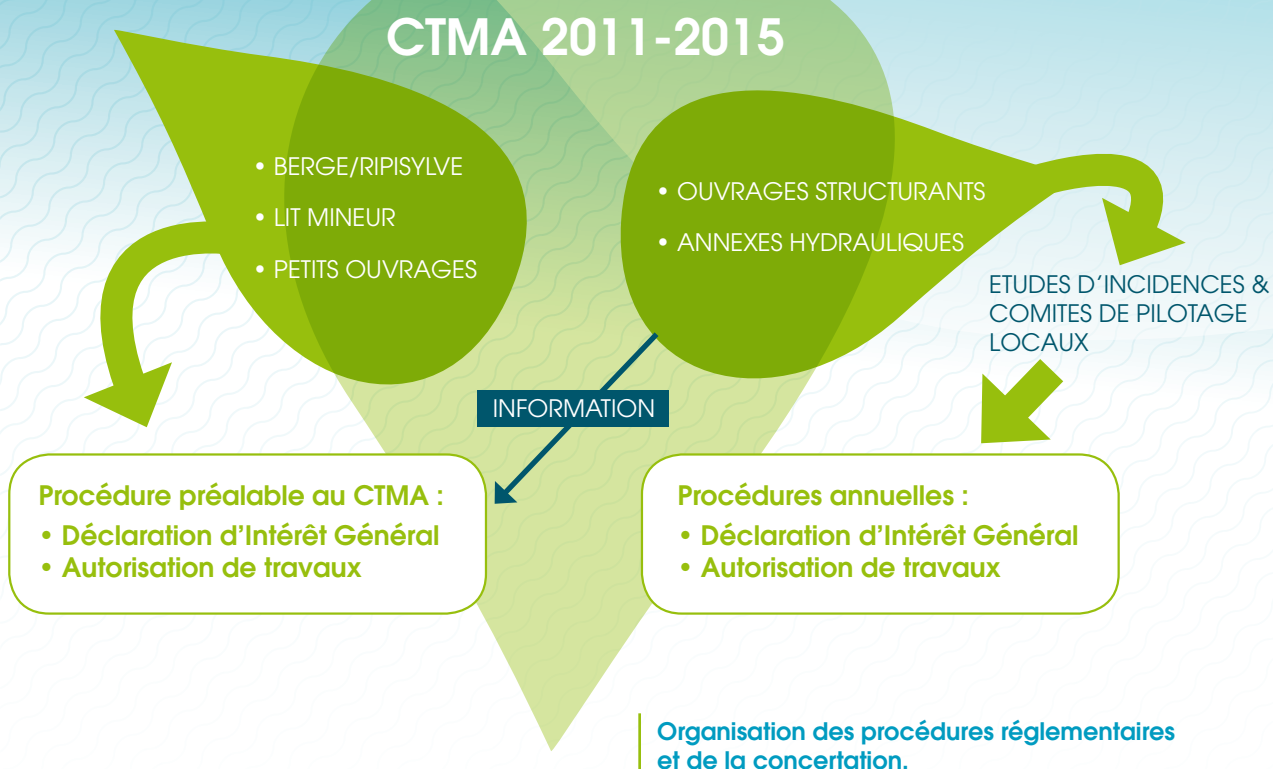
CTMA 2011-2015

• BERGE/RIPISYLVE
• LIT MINEUR
• PETITS OUVRAGES

• OUVRAGES STRUCTURANTS
• ANNEXES HYDRAULIQUES

ETUDES D'INCIDENCES & COMITES DE PILOTAGE LOCAUX

INFORMATION

Procédure préalable au CTMA :
• Déclaration d'Intérêt Général
• Autorisation de travaux

Procédures annuelles :
• Déclaration d'Intérêt Général
• Autorisation de travaux

Organisation des procédures réglementaires et de la concertation.